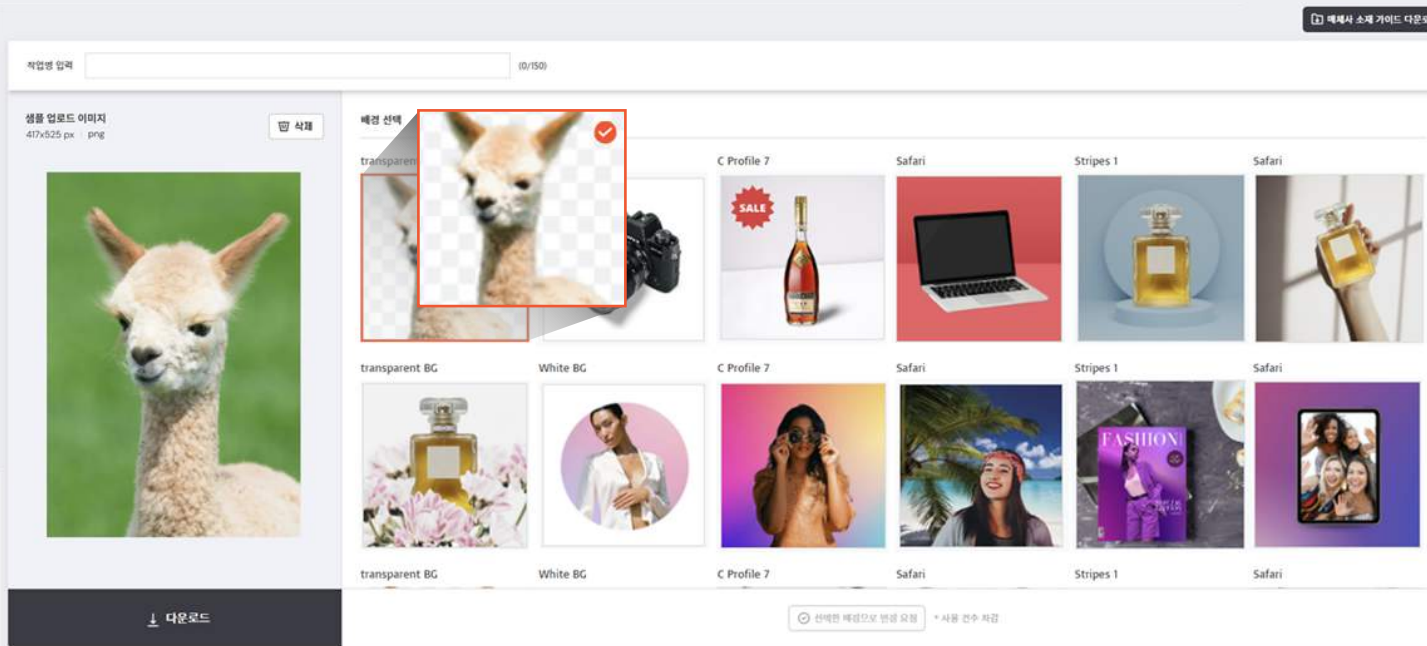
매체사 소재 가이드 다운로

작업명 입력

(0/150)

샘플 업로드 이미지
417x525 px · png

삭제

배경 선택

transparent

C Profile 7

Safari

Stripes 1

Safari

SALE

transparent BG

White BG

C Profile 7

Safari

Stripes 1

Safari

FASHION

transparent BG

White BG

C Profile 7

Safari

Stripes 1

Safari

다운로드

선택한 배경으로 변경 요청

* 사용 건수 차감